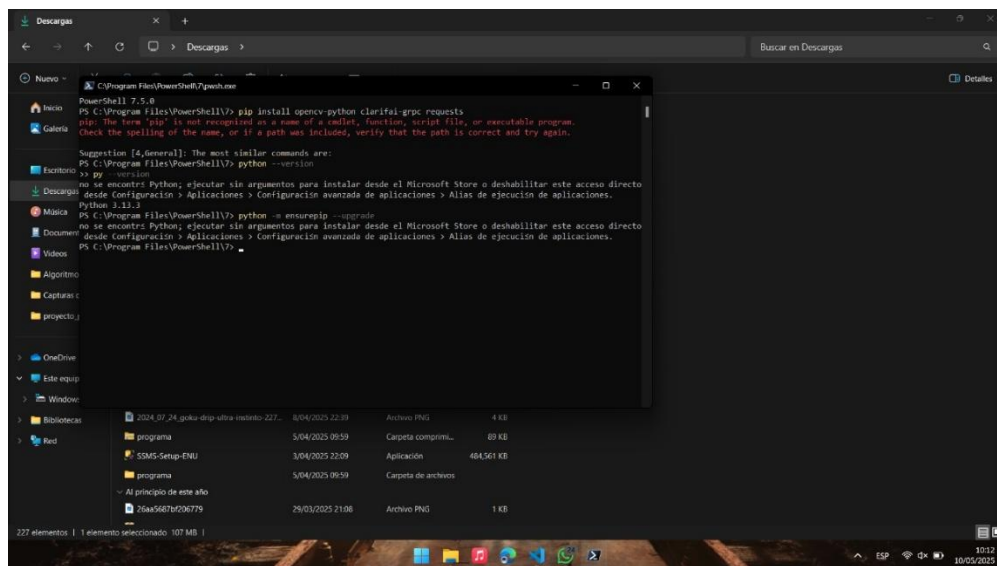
Descargas

Descargas >

Buscar en Descargas

Nuevo

Detalles

C:\Program Files\PowerShell\7\pwsh.exe

PowerShell 7.5.0
PS C:\Program Files\PowerShell\7> pip install opencv-python clarifai-grpc requests
pip: The term 'pip' is not recognized as a name of a cmdlet, function, script file, or executable program.
Check the spelling of the name, or if a path was included, verify that the path is correct and try again.

Suggestion [4,General]: The most similar commands are:
PS C:\Program Files\PowerShell\7> python --version
>> py --version
no se encontr¢ Python; ejecutar sin argumentos para instalar desde el Microsoft Store o deshabilitar este acceso directo desde Configuraci¢n > Aplicaciones > Configuraci¢n avanzada de aplicaciones > Alias de ejecuci¢n de aplicaciones.
Python 3.13.3
PS C:\Program Files\PowerShell\7> python -m ensurepip --upgrade
no se encontr¢ Python; ejecutar sin argumentos para instalar desde el Microsoft Store o deshabilitar este acceso directo desde Configuraci¢n > Aplicaciones > Configuraci¢n avanzada de aplicaciones > Alias de ejecuci¢n de aplicaciones.
PS C:\Program Files\PowerShell\7>

Inicio
Galería
Escritorio
Descargas
Música
Document
Videos
Algoritmo
Capturas
proyecto
OneDrive
Este equip
Window
Bibliotecas
Red

| | | | |
|---|---|---|---|
| 2024_07_24_goku-drip-ultra-instinto-227... | 8/04/2025 22:39 | Archivo PNG | 4 KB |
| programa | 5/04/2025 09:59 | Carpeta comprimi... | 89 KB |
| SSMS-Setup-ENU | 3/04/2025 22:09 | Aplicación | 484,561 KB |
| programa | 5/04/2025 09:59 | Carpeta de archivos | |
| Al principio de este año | | | |
| 26aa5687bf206779 | 29/03/2025 21:06 | Archivo PNG | 1 KB |

227 elementos | 1 elemento seleccionado 107 MB |

ESP
10:12
10/05/2025